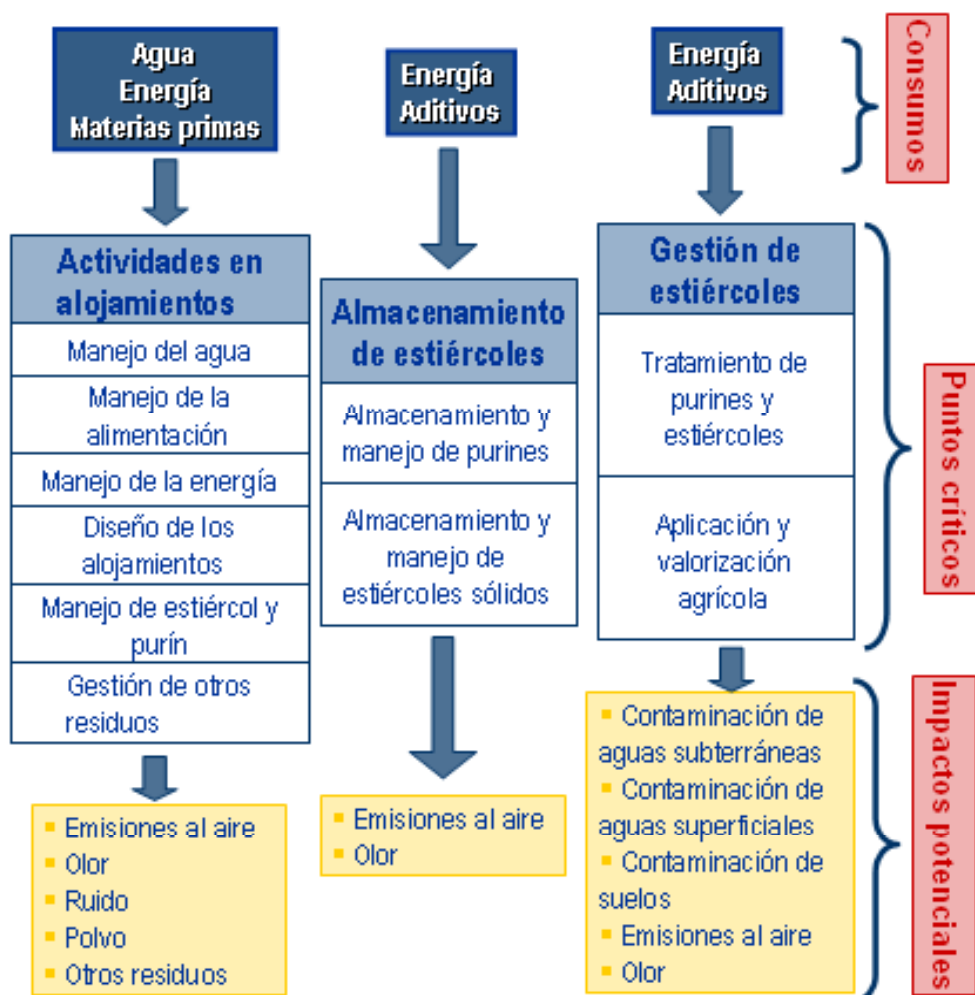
Agua
Energía
Materias primas

Actividades en alojamientos

Manejo del agua

Manejo de la alimentación

Manejo de la energía

Diseño de los alojamientos

Manejo de estiércol y purín

Gestión de otros residuos

- Emisiones al aire
- Olor
- Ruido
- Polvo
- Otros residuos

Energía
Aditivos

Almacenamiento de estiércoles

Almacenamiento y manejo de purines

Almacenamiento y manejo de estiércoles sólidos

- Emisiones al aire
- Olor

Energía
Aditivos

Gestión de estiércoles

Tratamiento de purines y estiércoles

Aplicación y valorización agrícola

- Contaminación de aguas subterráneas
- Contaminación de aguas superficiales
- Contaminación de suelos
- Emisiones al aire
- Olor

Consumos

Puntos críticos

Impactos potenciales